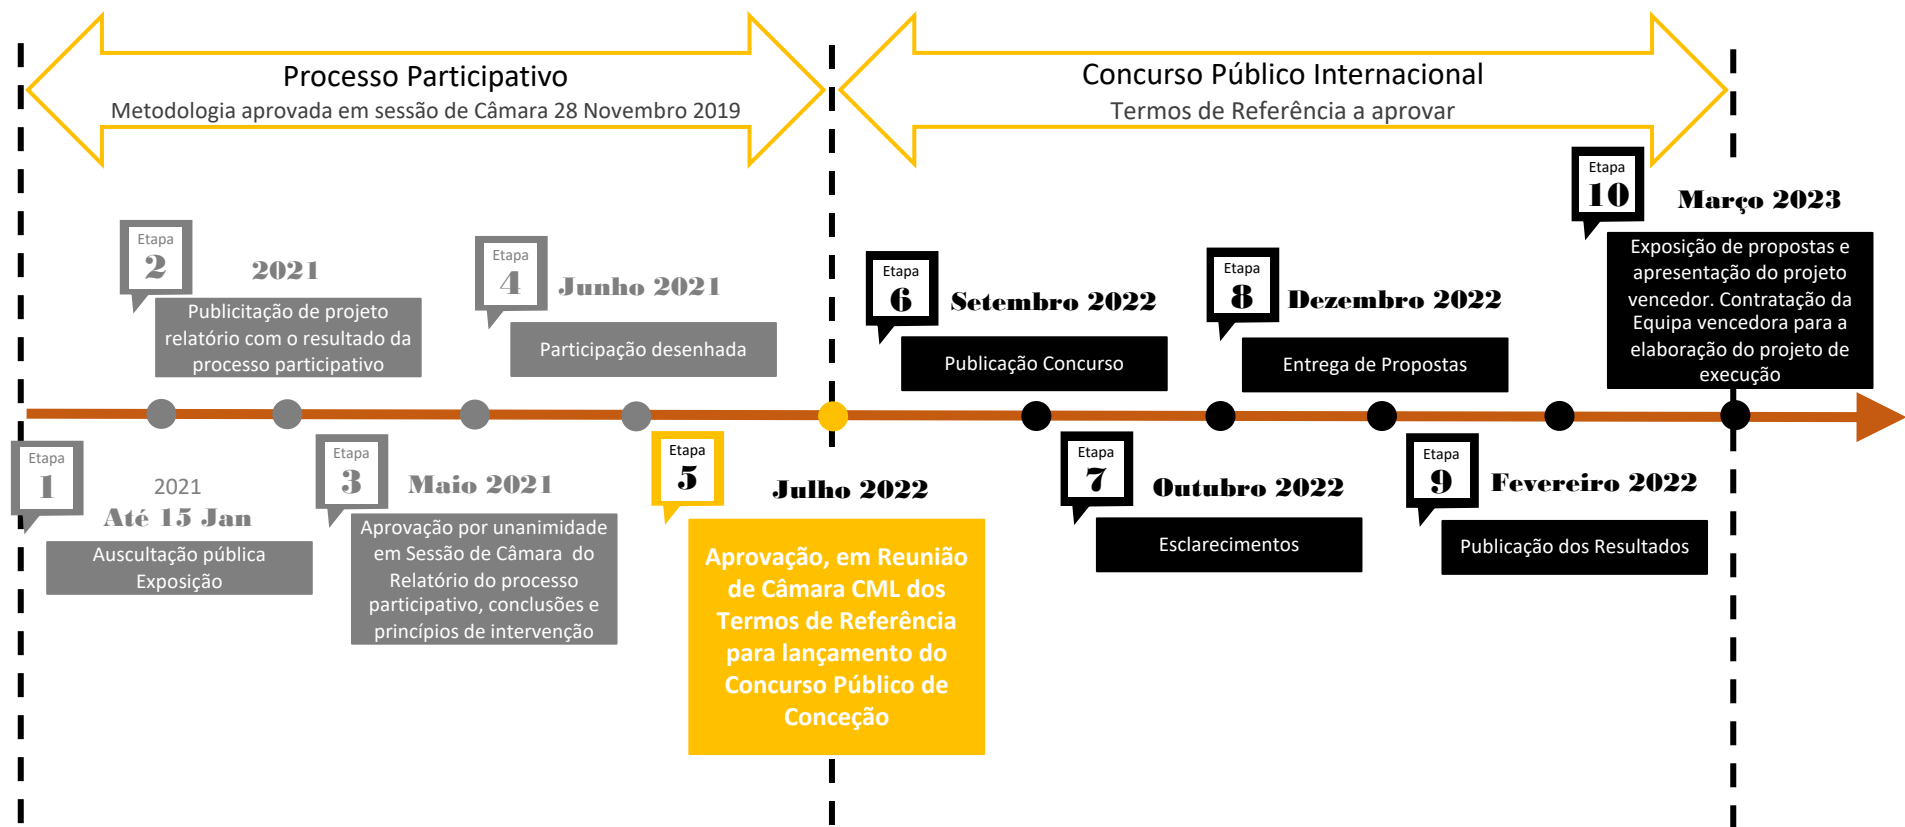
Processo Participativo
Metodologia aprovada em sessão de Câmara 28 Novembro 2019

Concurso Público Internacional
Termos de Referência a aprovar

Etapa
2
2021
Publicitação de projeto relatório com o resultado da processo participativo

Etapa
4
Junho 2021
Participação desenhada

Etapa
6
Setembro 2022
Publicação Concurso

Etapa
8
Dezembro 2022
Entrega de Propostas

Etapa
10
Março 2023
Exposição de propostas e apresentação do projeto vencedor. Contratação da Equipa vencedora para a elaboração do projeto de execução

Etapa
1
2021
Até 15 Jan
Auscultação pública Exposição

Etapa
3
Maio 2021
Aprovação por unanimidade em Sessão de Câmara do Relatório do processo participativo, conclusões e princípios de intervenção

Etapa
5
Julho 2022
Aprovação, em Reunião de Câmara CML dos Termos de Referência para lançamento do Concurso Público de Conceção

Etapa
7
Outubro 2022
Esclarecimentos

Etapa
9
Fevereiro 2022
Publicação dos Resultados